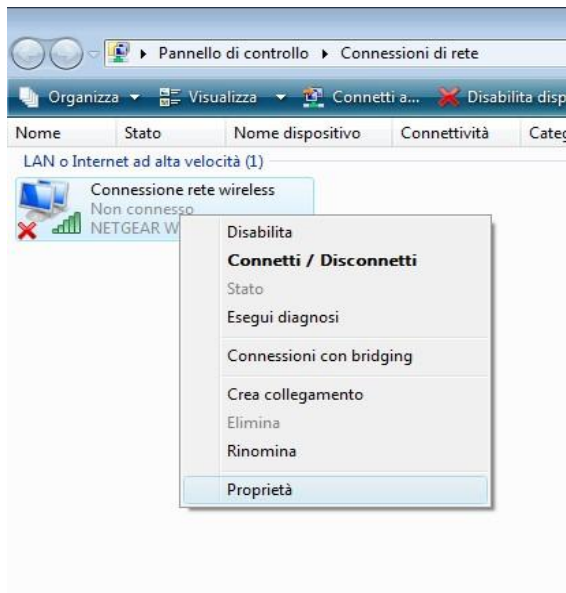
▸ Pannello di controllo ▸ Connessioni di rete

Organizza ▾ Visualizza ▾ Connetti a... Disabilita disp

| Nome | Stato | Nome dispositivo | Connettività | Categ |
|---|---|---|---|---|

LAN o Internet ad alta velocità (1)

Connessione rete wireless
Non connesso
NETGEAR W

Disabilita
Connetti / Disconnetti
Stato
Esegui diagnosi
Connessioni con bridging
Crea collegamento
Elimina
Rinomina
Proprietà